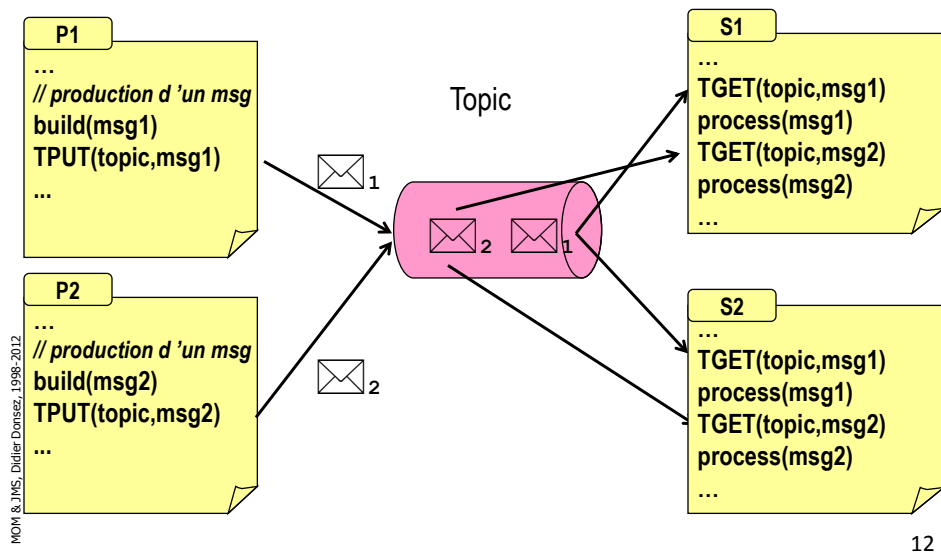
P1
…
// production d 'un msg
build(msg1)
TPUT(topic,msg1)
...

P2
…
// production d 'un msg
build(msg2)
TPUT(topic,msg2)
...

Topic

1

2

2

1

S1
…
TGET(topic,msg1)
process(msg1)
TGET(topic,msg2)
process(msg2)
…

S2
…
TGET(topic,msg1)
process(msg1)
TGET(topic,msg2)
process(msg2)
…

MOM & JMS, Didier Donsez, 1998-2012

12